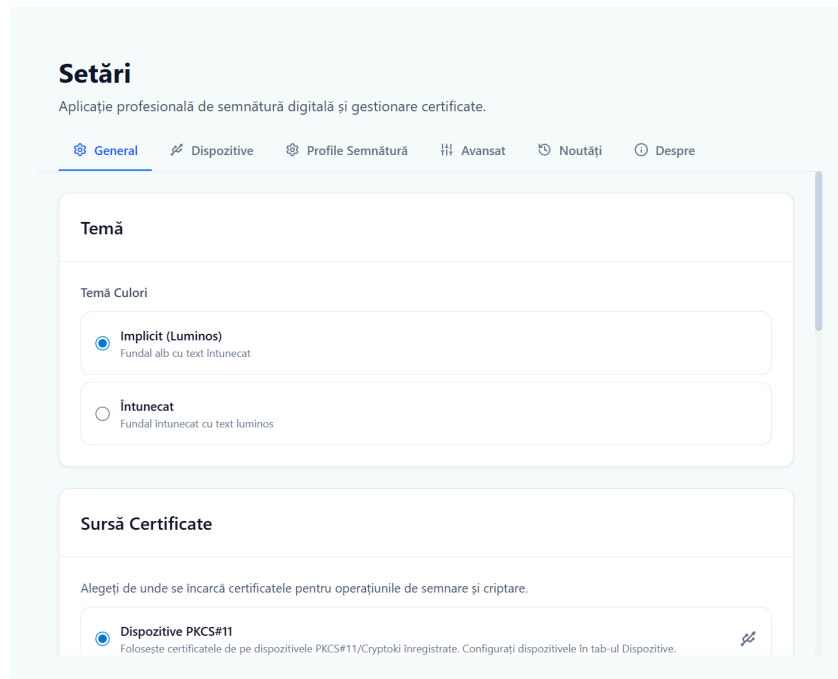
# Setări

Aplicație profesională de semnătură digitală și gestionare certificate.

General Dispozitive Profile Semnătură Avansat Noutăți Despre

Temă

Temă Culori

Implicit (Luminos)
Fundal alb cu text întunecat

Întunecat
Fundal întunecat cu text luminos

Sursă Certificate

Alegeți de unde se încarcă certificatele pentru operațiunile de semnare și criptare.

Dispozitive PKCS#11
Folosește certificatele de pe dispozitivele PKCS#11/Cryptoki înregistrate. Configurați dispozitivele în tab-ul Dispozitive.